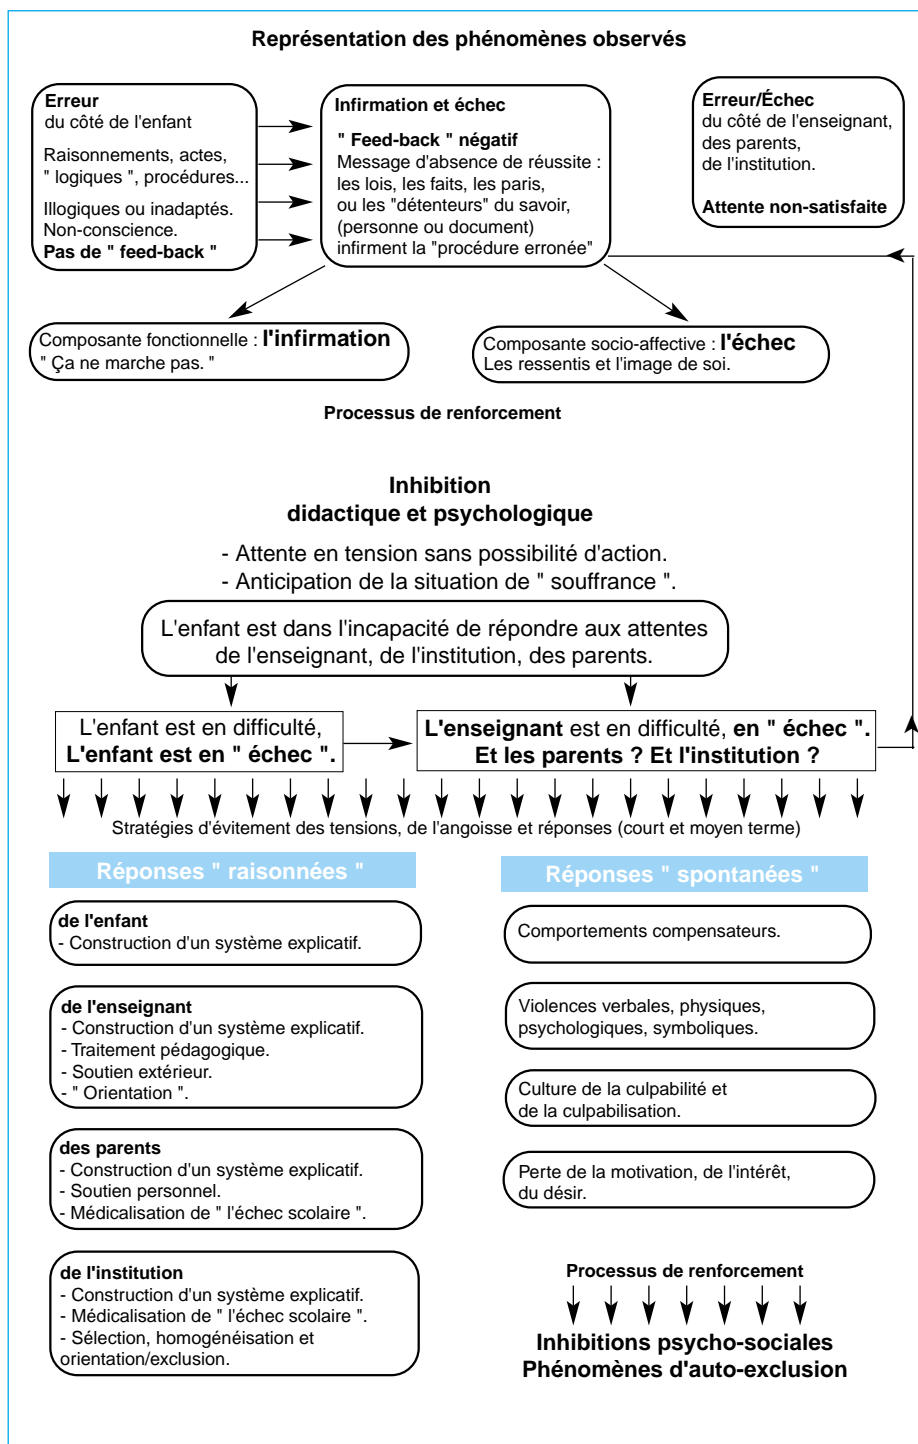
Représentation des phénomènes observés

Erreur
du côté de l'enfant

Raisonnements, actes, " logiques ", procédures...

Illogiques ou inadaptés. Non-conscience.
Pas de " feed-back "

Infirmation et échec

" Feed-back " négatif
Message d'absence de réussite : les lois, les faits, les paris, ou les "détenteurs" du savoir, (personne ou document) infirment la "procédure erronée"

Erreur/Échec
du côté de l'enseignant, des parents, de l'institution.

Attente non-satisfaite

Composante fonctionnelle : l'infirmation
" Ça ne marche pas. "

Composante socio-affective : l'échec
Les ressentis et l'image de soi.

Processus de renforcement

Inhibition
didactique et psychologique

- Attente en tension sans possibilité d'action.
- Anticipation de la situation de " souffrance ".

L'enfant est dans l'incapacité de répondre aux attentes de l'enseignant, de l'institution, des parents.

L'enfant est en difficulté,
L'enfant est en " échec ".

L'enseignant est en difficulté, en " échec ".
Et les parents ? Et l'institution ?

Stratégies d'évitement des tensions, de l'angoisse et réponses (court et moyen terme)

Réponses " raisonnées "

de l'enfant
- Construction d'un système explicatif.

de l'enseignant
- Construction d'un système explicatif.
- Traitement pédagogique.
- Soutien extérieur.
- " Orientation ".

des parents
- Construction d'un système explicatif.
- Soutien personnel.
- Médicalisation de " l'échec scolaire ".

de l'institution
- Construction d'un système explicatif.
- Médicalisation de " l'échec scolaire ".
- Sélection, homogénéisation et orientation/exclusion.

Réponses " spontanées "

Comportements compensateurs.

Violences verbales, physiques, psychologiques, symboliques.

Culture de la culpabilité et de la culpabilisation.

Perte de la motivation, de l'intérêt, du désir.

Processus de renforcement

Inhibitions psycho-sociales
Phénomènes d'auto-exclusion